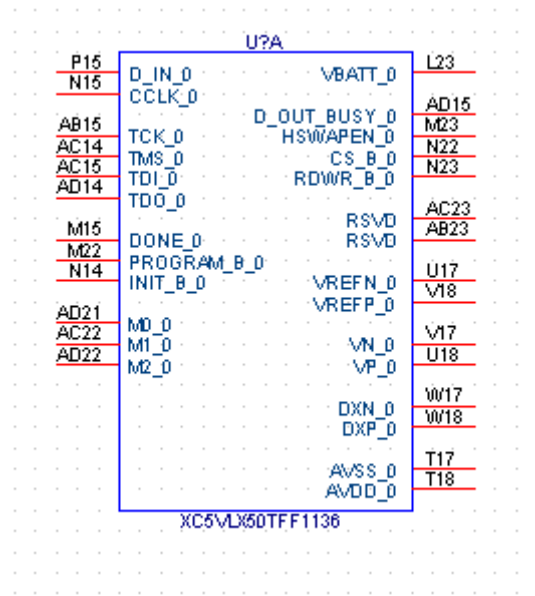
U?A

P15
N15
AB15
AC14
AC15
AD14
M15
M22
N14
AD21
AC22
AD22

D_IN_0
CCLK_0
TCK_0
TMS_0
TDI_0
TDO_0
DONE_0
PROGRAM_B_0
INIT_B_0
M0_0
M1_0
M2_0

VBATT_0
D_OUT_BUSY_0
HSWAPEN_0
CS_B_0
RDWR_B_0
RSVD
RSVD
VREFN_0
VREFP_0
VN_0
VP_0
DXN_0
DXP_0
AVSS_0
AVDD_0

L23
AD15
M23
N22
N23
AC23
AB23
U17
V18
V17
U18
W17
W18
T17
T18

XC5VLX50TFF1136